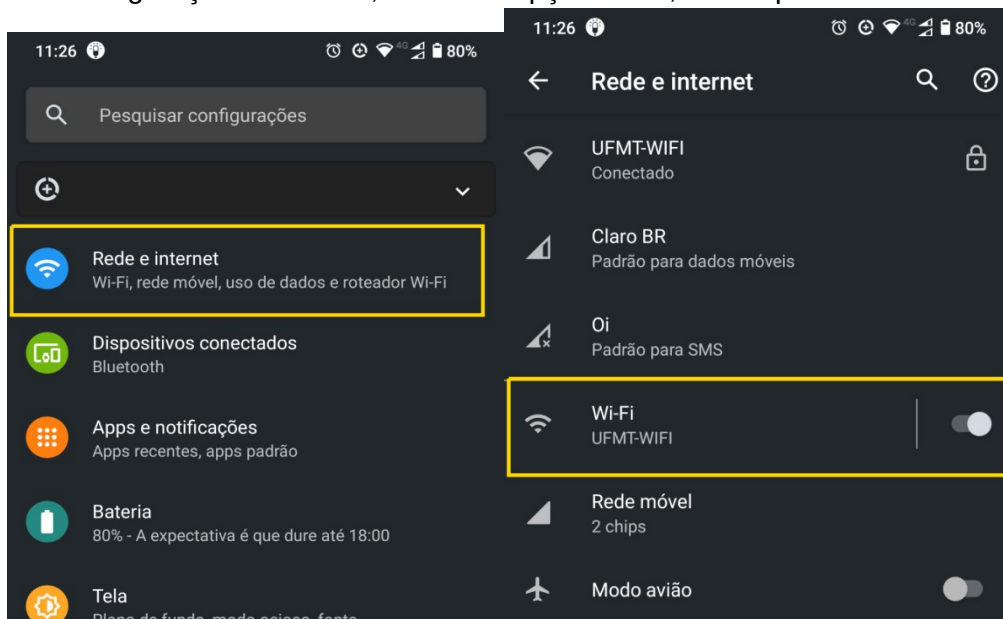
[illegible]

11:26 80%

Pesquisar configurações

Rede e internet
Wi-Fi, rede móvel, uso de dados e roteador Wi-Fi

Dispositivos conectados
Bluetooth

Apps e notificações
Apps recentes, apps padrão

Bateria
80% - A expectativa é que dure até 18:00

Tela
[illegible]

11:26 4G 80%

Rede e internet

UFMT-WIFI
Conectado

Claro BR
Padrão para dados móveis

Oi
Padrão para SMS

Wi-Fi
UFMT-WIFI

Rede móvel
2 chips

Modo avião